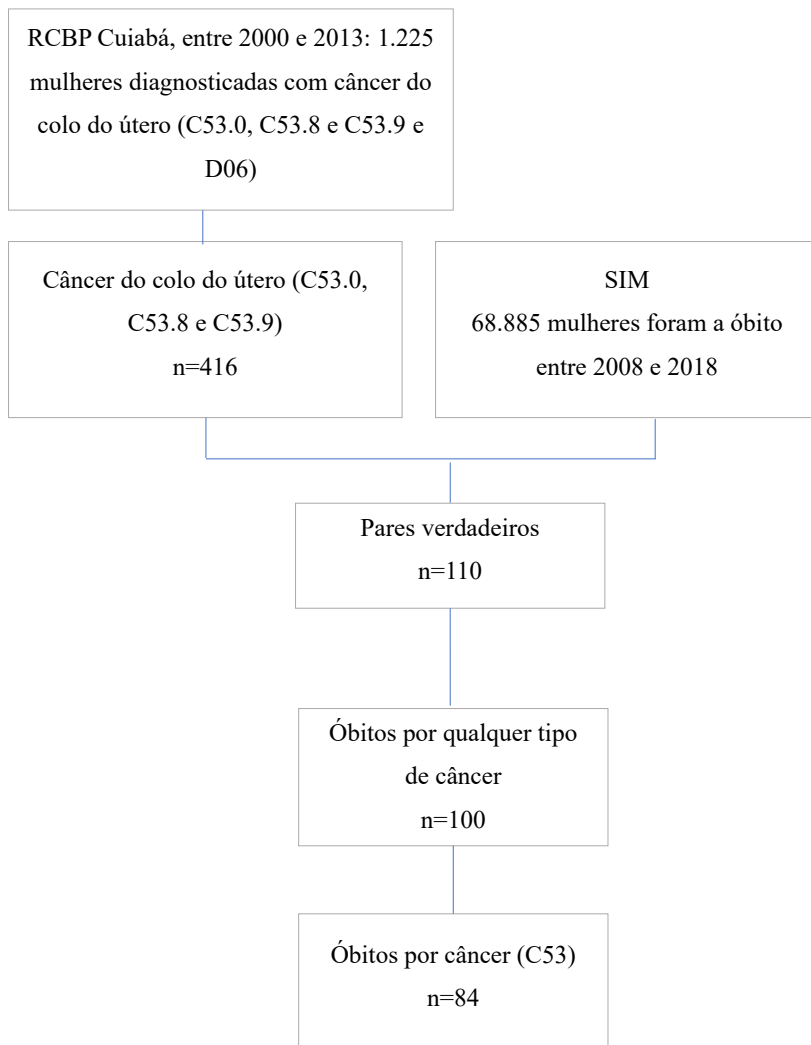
RCBP Cuiabá, entre 2000 e 2013: 1.225 mulheres diagnosticadas com câncer do colo do útero (C53.0, C53.8 e C53.9 e D06)

Câncer do colo do útero (C53.0, C53.8 e C53.9)
n=416

SIM
68.885 mulheres foram a óbito entre 2008 e 2018

Pares verdadeiros
n=110

Óbitos por qualquer tipo de câncer
n=100

Óbitos por câncer (C53)
n=84